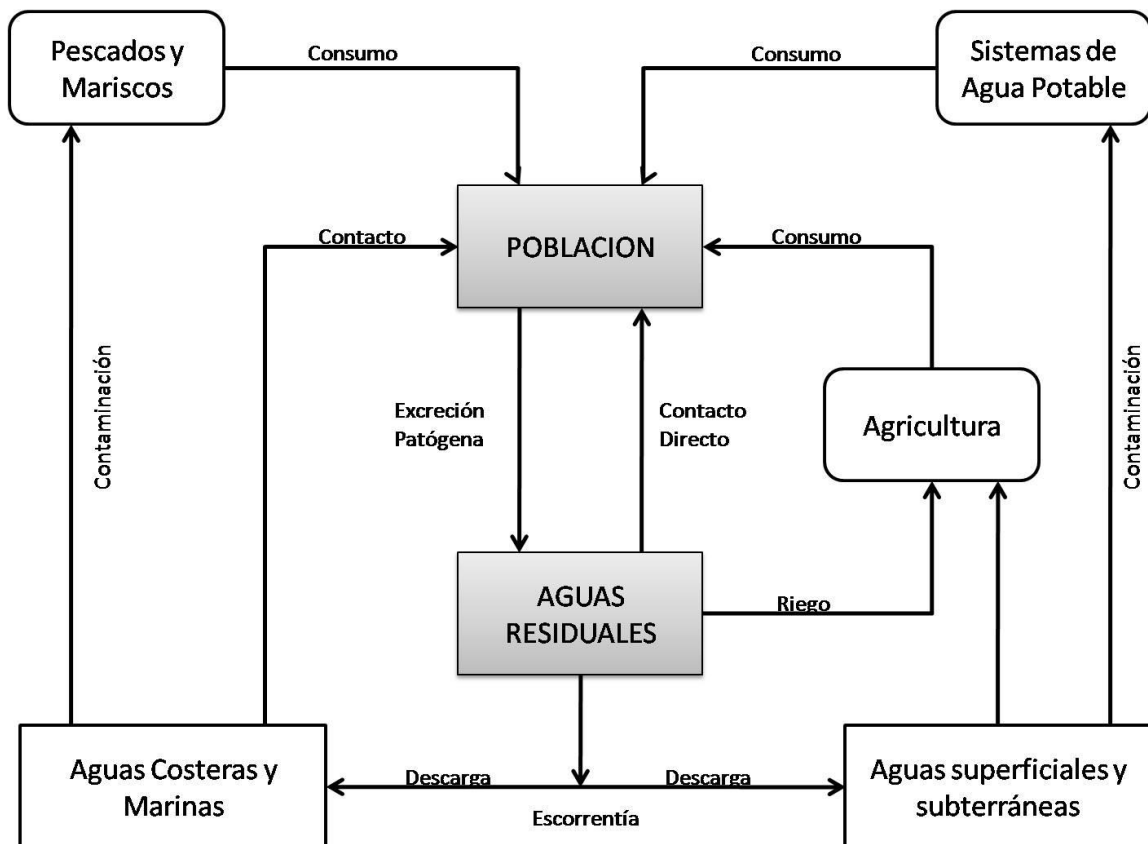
Pescados y Mariscos

Consumo

Consumo

Sistemas de Agua Potable

Contacto

POBLACION

Consumo

Contaminación

Excreción Patógena

Contacto Directo

Agricultura

Contaminación

AGUAS RESIDUALES

Riego

Aguas Costeras y Marinas

Descarga

Descarga

Escorrentía

Aguas superficiales y subterráneas